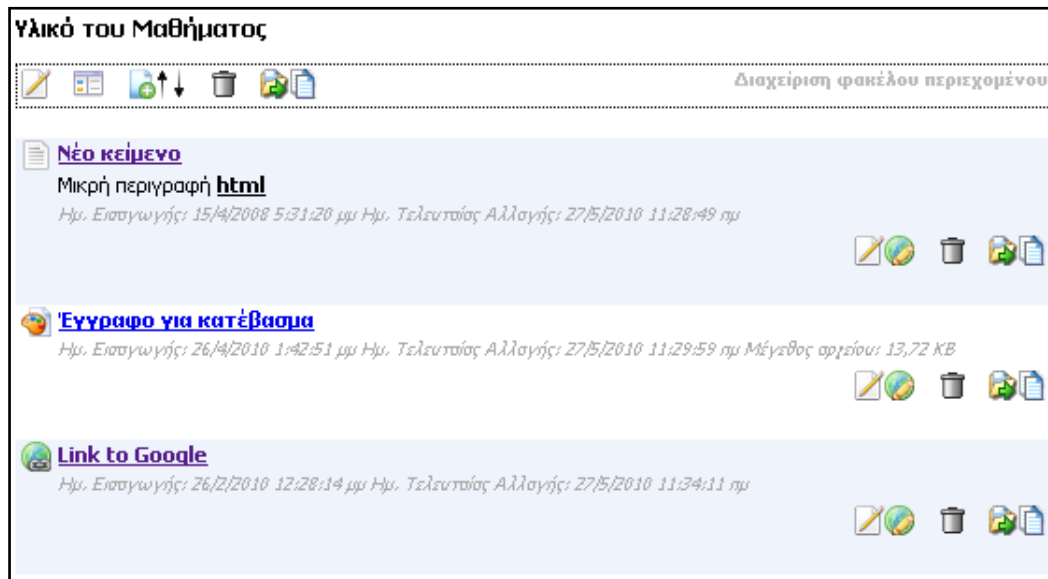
Υλικό του Μαθήματος

Διαχείριση φακέλου περιεχομένου

Νέο κείμενο

Μικρή περιγραφή **html**

Ημ. Εισαγωγής: 15/4/2008 5:31:20 μμ Ημ. Τελευταίας Αλλαγής: 27/5/2010 11:28:49 πμ

Έγγραφο για κατέβασμα

Ημ. Εισαγωγής: 26/4/2010 1:42:51 μμ Ημ. Τελευταίας Αλλαγής: 27/5/2010 11:29:59 πμ Μέγεθος αρχείου: 13,72 KB

Link to Google

Ημ. Εισαγωγής: 26/2/2010 12:28:14 μμ Ημ. Τελευταίας Αλλαγής: 27/5/2010 11:34:11 πμ